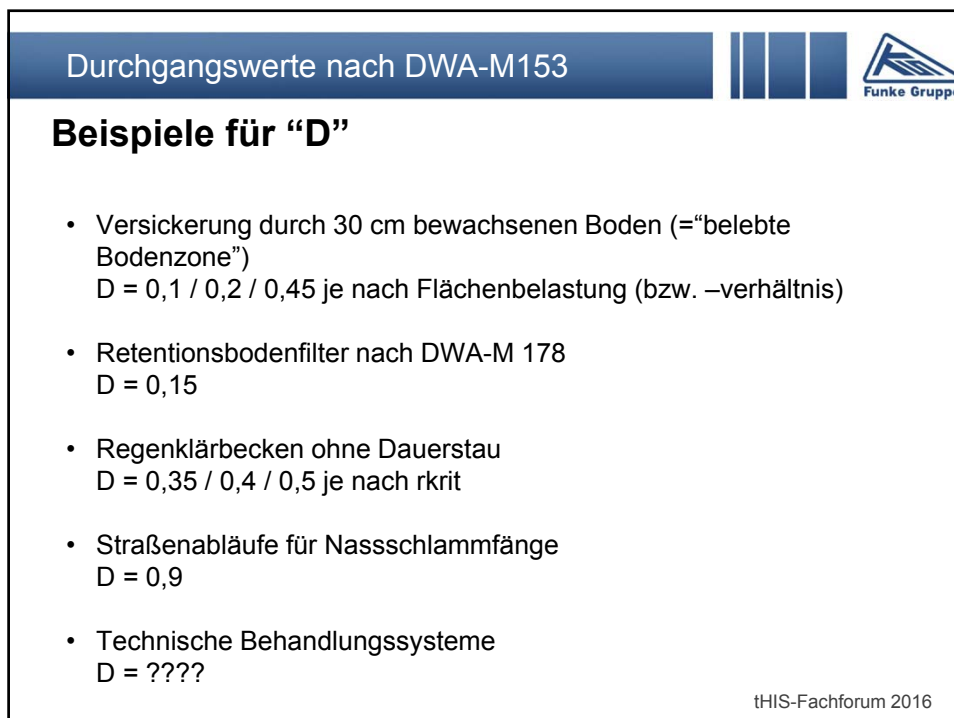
Durchgangswerte nach DWA-M153

Funke Grupp

Beispiele für “D”

• Versickerung durch 30 cm bewachsenen Boden (=“belebte Bodenzone”)
D = 0,1 / 0,2 / 0,45 je nach Flächenbelastung (bzw. –verhältnis)

• Retentionsbodenfilter nach DWA-M 178
D = 0,15

• Regenklärbecken ohne Dauerstau
D = 0,35 / 0,4 / 0,5 je nach rkrit

• Straßenabläufe für Nassschlammfänge
D = 0,9

• Technische Behandlungssysteme
D = ????

tHIS-Fachforum 2016